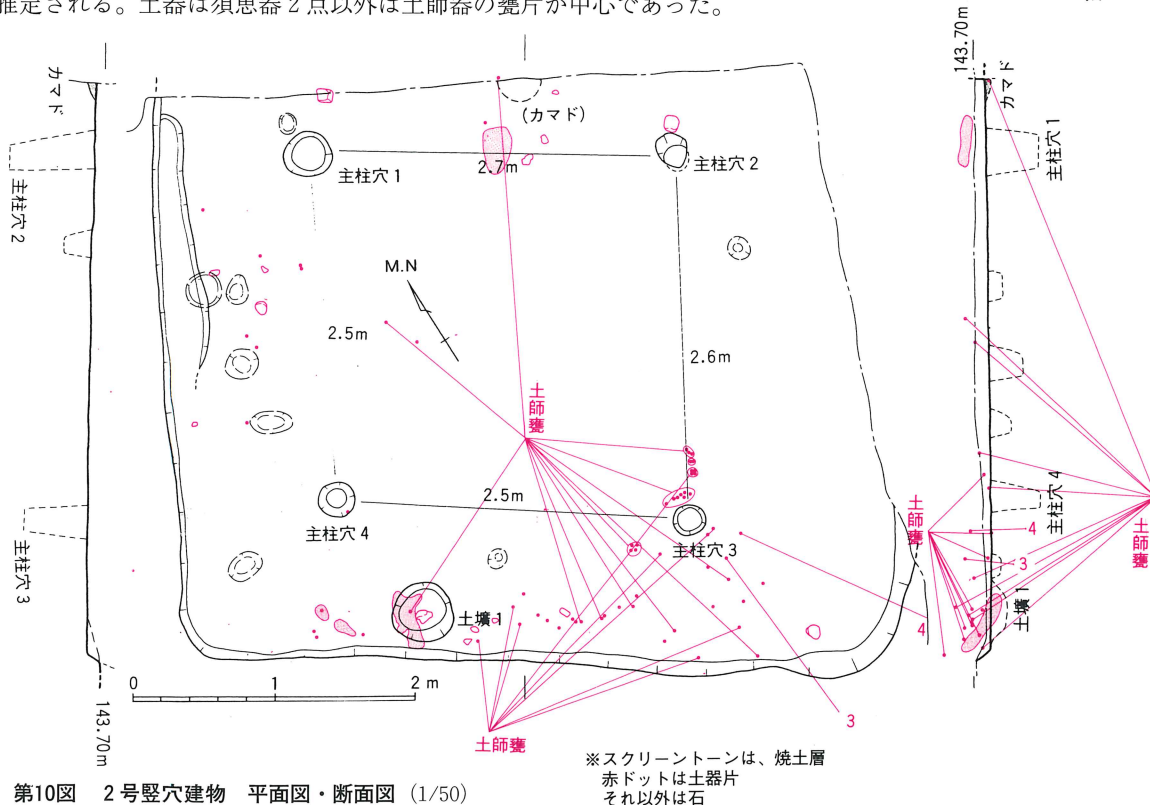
推定される。土器は須恵器2点以外は土師器の甕片が中心であった。

カマド
主柱穴2
主柱穴3
143.70m

(カマド)
主柱穴1
2.7m
主柱穴2
M.N
2.5m
2.6m
土師甕
2.5m
主柱穴4
主柱穴3
土壙1
0
1
2 m
3
4
土師甕

143.70m
カマド
主柱穴1
主柱穴4
土壙1
土師甕
4
3
土師甕

※スクリーントーンは、焼土層
赤ドットは土器片
それ以外は石

第10図 2号竪穴建物 平面図・断面図(1/50)